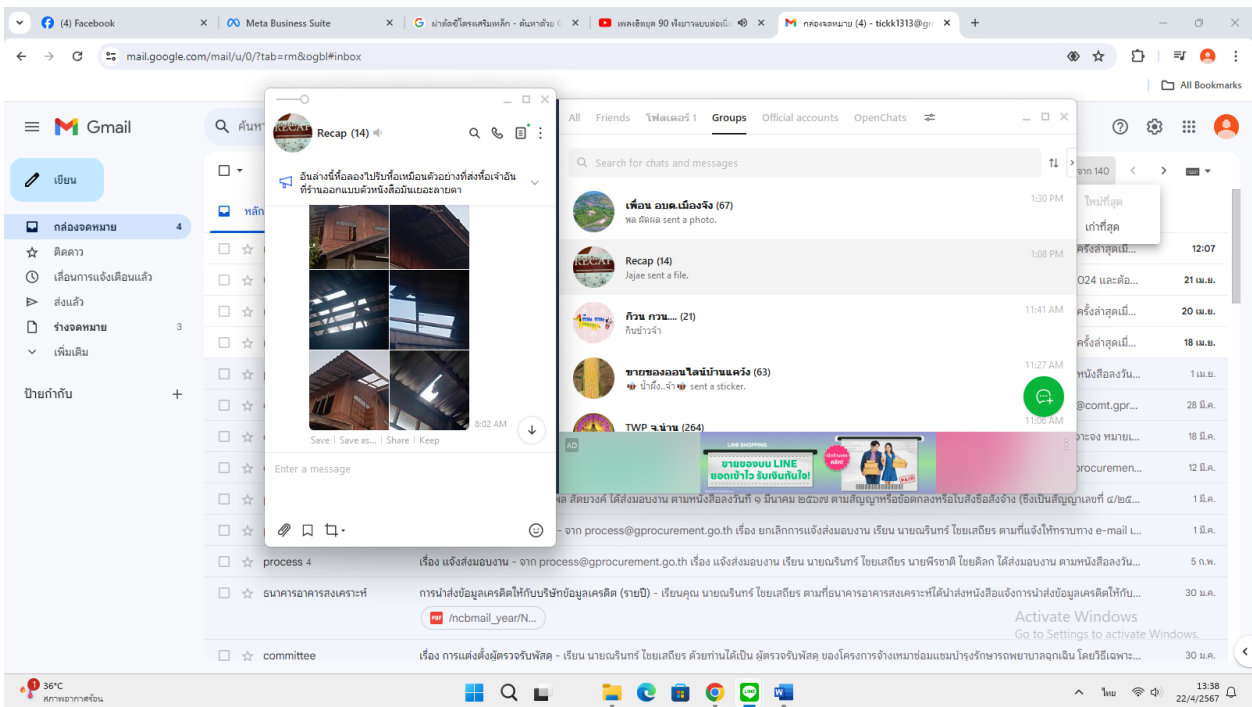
(4) Facebook | Meta Business Suite | ผ่าตัดขีโครงเสริมเหล็ก - ค้นหาด้วย G | เพลงฮิตยุค 90 ฟังยาวแบบต่อเนื่อ | กล่องจดหมาย (4) - tickk1313@gm

mail.google.com/mail/u/0/?tab=rm&ogbl#inbox

All Bookmarks

Gmail

ค้นหา

เขียน

กล่องจดหมาย 4
ติดดาว
เลื่อนการแจ้งเตือนแล้ว
ส่งแล้ว
ร่างจดหมาย 3
เพิ่มเติม

ป้ายกำกับ +

Recap (14)

อันล่างนี้ที่ลองไปปรับที่เหมือนตัวอย่างที่ส่งที่เจ้าอันที่ร้านออกแบบตัวหนังสือมันเยอะลายตา

8:02 AM

Save | Save as... | Share | Keep

Enter a message

All Friends โฟลเดอร์ 1 Groups Official accounts OpenChats

Search for chats and messages

เพื่อน อบต.เมืองจัง (67) 1:30 PM
หล ผิดผล sent a photo.

Recap (14) 1:08 PM
Jajae sent a file.

ก๊วน กวน.... (21) 11:41 AM
กินข้าวจ้า

ขายของออนไลน์บ้านแควัง (63) 11:27 AM
น้ำผึ้ง..จ้า sent a sticker.

TWP จ.น่าน (264) 11:06 AM

AD
LINE SHOPPING
ขายของบน LINE ยอดเข้าไว รับเงินทันใจ!

จาก 140

ใหม่ที่สุด
เก่าที่สุด

ครั้งล่าสุดมี... 12:07
024 และต่อ... 21 เม.ย.
ครั้งล่าสุดมี... 20 เม.ย.
ครั้งล่าสุดมี... 18 เม.ย.
หนังสือลงวัน... 1 เม.ย.
@comt.gpr... 28 มี.ค.
ะจง หมายเ... 18 มี.ค.
procuremen... 12 มี.ค.
ล สัตยวงศ์ ได้สั่งมอบงาน ตามหนังสือลงวันที่ ๑ มีนาคม ๒๕๖๗ ตามสัญญาหรือข้อตกลงหรือใบสั่งซื้อสั่งจ้าง (ซึ่งเป็นสัญญาเลขที่ ๔/๒๕... 1 มี.ค.
- จาก process@gprocurement.go.th เรื่อง ยกเลิกการแจ้งส่งมอบงาน เรียน นายเดรินทร์ ไชยเสถียร ตามที่แจ้งให้ทราบทาง e-mail ... 1 มี.ค.

process 4 | เรื่อง แจ้งส่งมอบงาน - จาก process@gprocurement.go.th เรื่อง แจ้งส่งมอบงาน เรียน นายเดรินทร์ ไชยเสถียร นายพีรชาติ ไชยดิลก ได้สั่งมอบงาน ตามหนังสือลงวัน... 5 ก.พ.

ธนาคารอาคารสงเคราะห์ | การนำส่งข้อมูลเครดิตให้กับบริษัทข้อมูลเครดิต (รายปี) - เรียนคุณ นายเดรินทร์ ไชยเสถียร ตามที่ธนาคารอาคารสงเคราะห์ได้นำส่งหนังสือแจ้งการนำส่งข้อมูลเครดิตให้กับ... 30 ม.ค.
/ncbmail_year/N...

committee | เรื่อง การแต่งตั้งผู้ตรวจรับพัสดุ - เรียน นายเดรินทร์ ไชยเสถียร ด้วยท่านได้เป็น ผู้ตรวจรับพัสดุ ของโครงการจ้างเหมาซ่อมแซมบำรุงรักษารถพยาบาลฉุกเฉิน โดยวิธีเฉพาะ... 30 ม.ค.

Activate Windows
Go to Settings to activate Windows.

36°C
สภาพอากาศร้อน

ไทย 13:38 22/4/2567